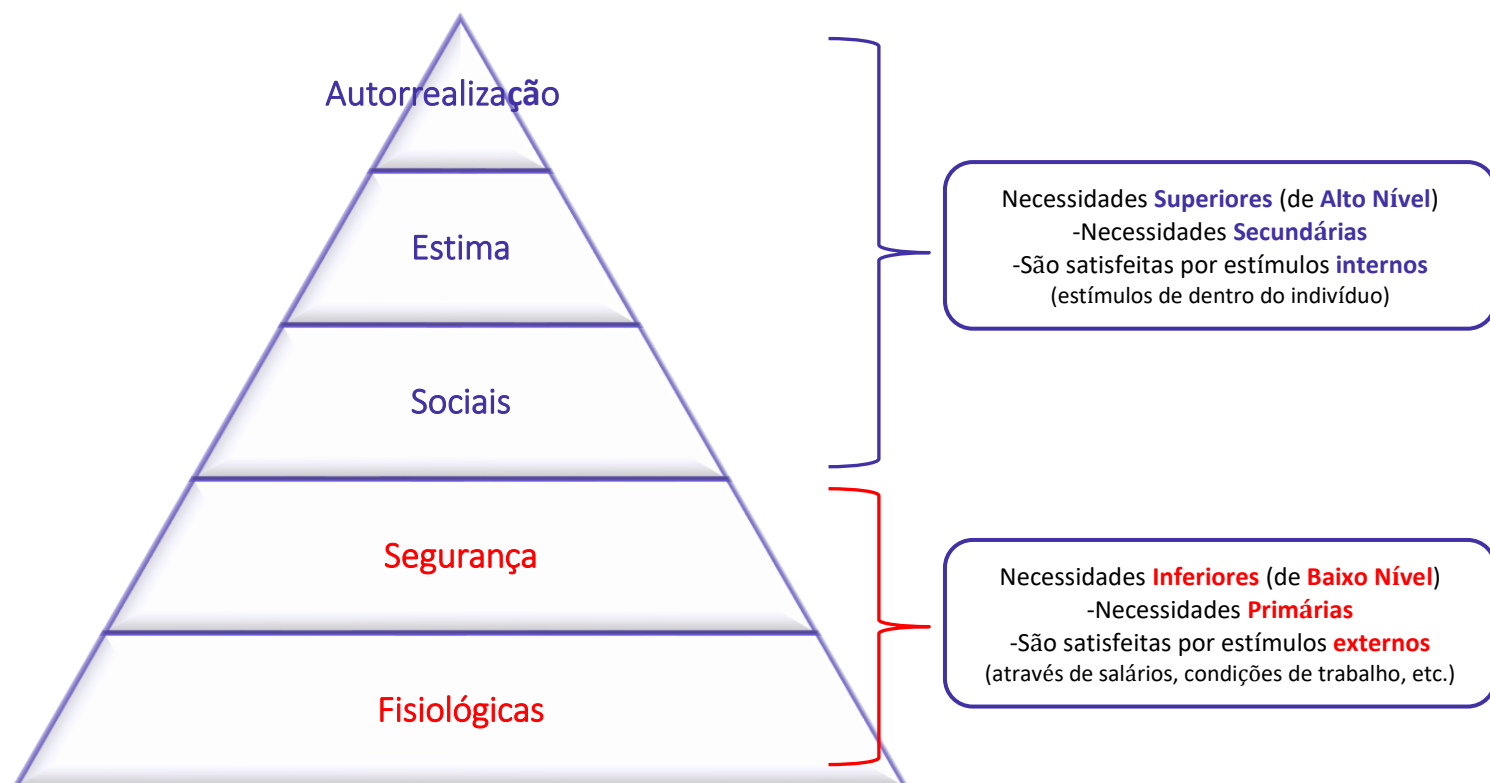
Autorrealização

Estima

Sociais

Segurança

Fisiológicas

Necessidades Superiores (de Alto Nível)
-Necessidades Secundárias
-São satisfeitas por estímulos internos
(estímulos de dentro do indivíduo)

Necessidades Inferiores (de Baixo Nível)
-Necessidades Primárias
-São satisfeitas por estímulos externos
(através de salários, condições de trabalho, etc.)